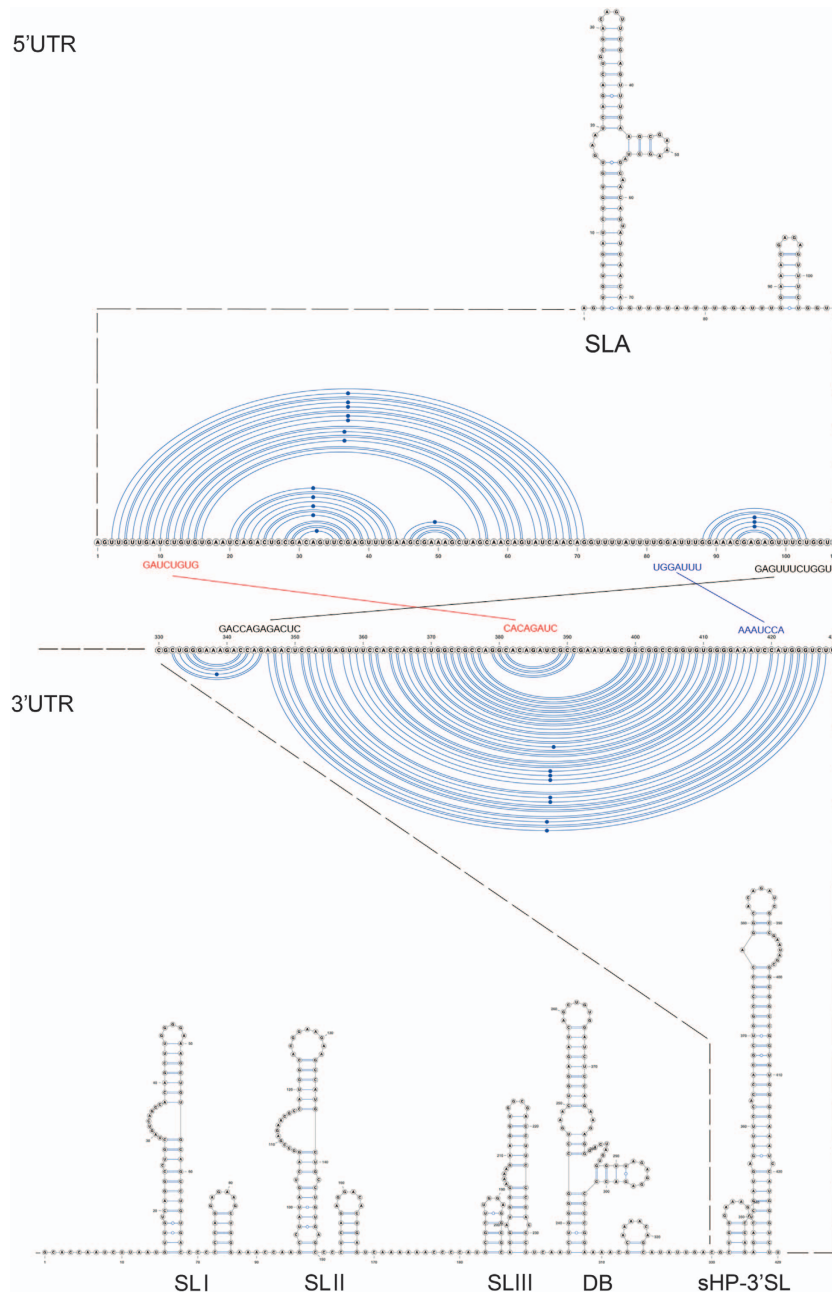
5'UTR

SLA

AGUUGUUGAUCUGUGUGAAUCAGACUGCGACAGUUCGAGUUUGAAGCGAAAGCUAGCAACAGUAUCAACAGGUUUUAUUUUGGAUUUGGAAACGAGAGUUUCUGGU

1 10 20 30 40 50 60 70 80 90 100

GAUCUGUG

UGGAUUU

GAGUUUCUGGU

GACCAGAGACUC

CACAGAUC

AAAUCCA

330 340 350 360 370 380 390 400 410 420

CGCUGGGAAAGACCAGAGACUCCAUGAGUUUCCACCACGCUGGCCGCCAGGCACAGAUCGCCGAAUAGCGGCGGCCGGUGUGGGGAAAUCCAUGGUU

3'UTR

SL I

SL II

SL III

DB

sHP-3'SL